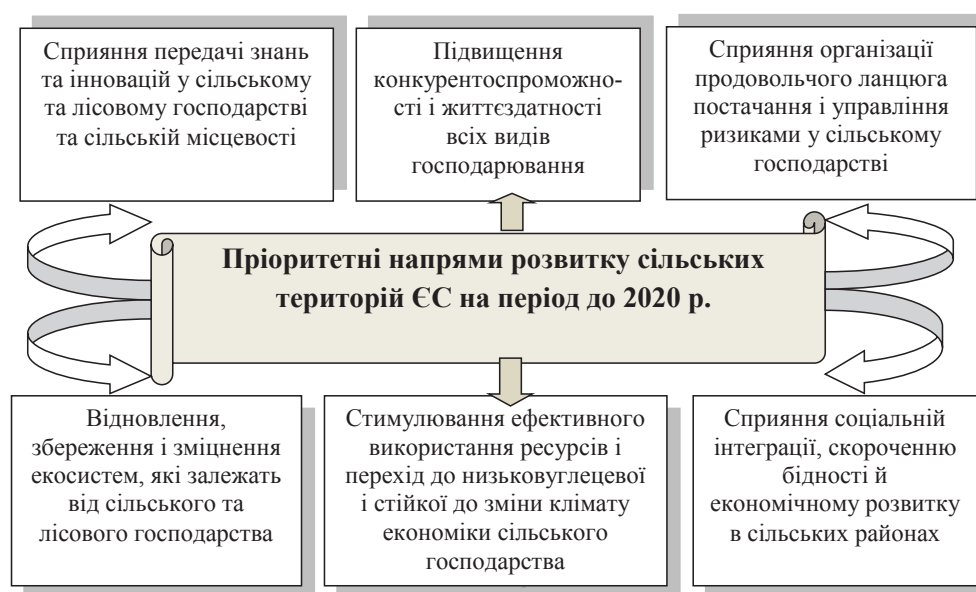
Сприяння передачі знань та інновацій у сільському та лісовому господарстві та сільській місцевості

Підвищення конкурентоспроможності і життєздатності всіх видів господарювання

Сприяння організації продовольчого ланцюга постачання і управління ризиками у сільському господарстві

Пріоритетні напрями розвитку сільських територій ЄС на період до 2020 р.

Відновлення, збереження і зміцнення екосистем, які залежать від сільського та лісового господарства

Стимулювання ефективного використання ресурсів і перехід до низьковуглецевої і стійкої до зміни клімату економіки сільського господарства

Сприяння соціальній інтеграції, скороченню бідності й економічному розвитку в сільських районах